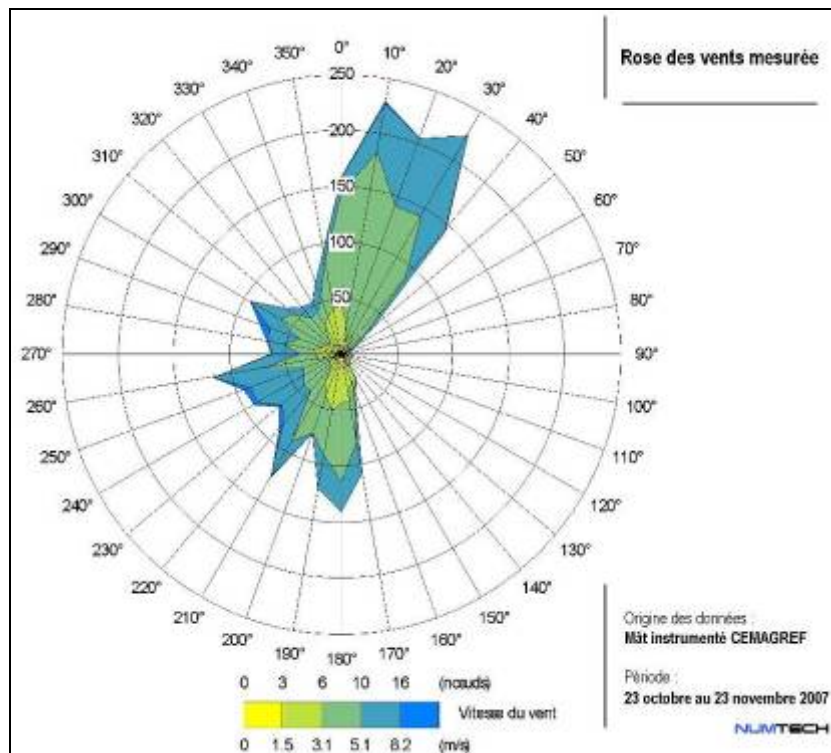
Rose des vents mesurée

0°
10°
20°
30°
40°
50°
60°
70°
80°
90°
100°
110°
120°
130°
140°
150°
160°
170°
180°
190°
200°
210°
220°
230°
240°
250°
260°
270°
280°
290°
300°
310°
320°
330°
340°
350°

250
200
150
100
50

0 3 6 10 16 (noeuds)

Vitesse du vent

0 1.5 3.1 5.1 8.2 (m/s)

Origine des données :
Mât instrumenté CEMAGREF

Période :
23 octobre au 23 novembre 2007

NUMTECH